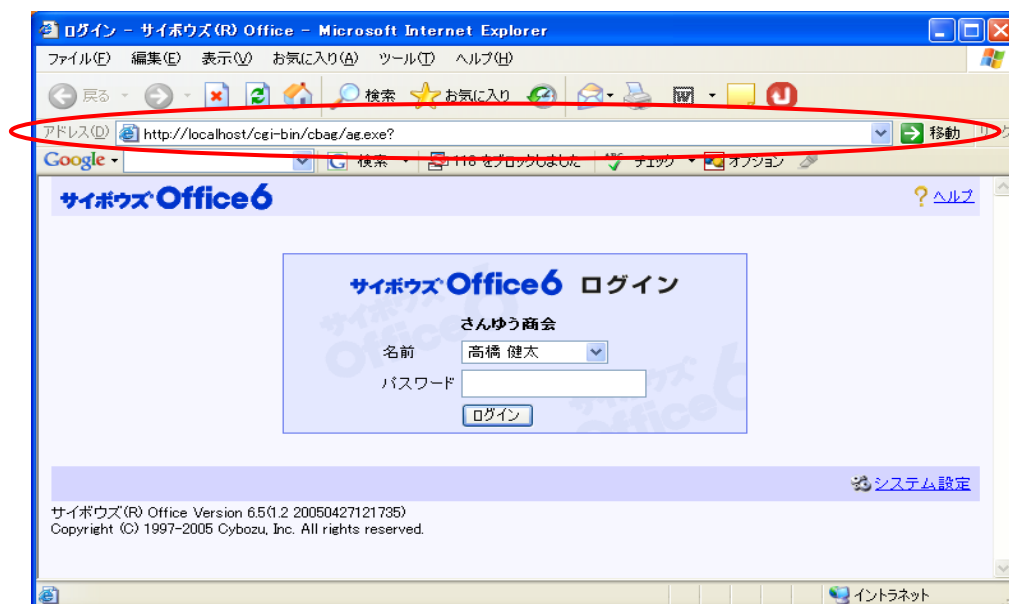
ログイン - サイボウズ(R) Office - Microsoft Internet Explorer

ファイル(F) 編集(E) 表示(V) お気に入り(A) ツール(T) ヘルプ(H)

戻る 検索 お気に入り

アドレス(D) http://localhost/cgi-bin/cbag/ag.exe? 移動

Google 検索 118 をブロックしました チェック オプション

サイボウズ Office6

? ヘルプ

サイボウズ Office6 ログイン

さんゆう商会

名前 高橋 健太

パスワード

ログイン

システム設定

サイボウズ(R) Office Version 6.5(1.2 20050427121735)
Copyright (C) 1997-2005 Cybozu, Inc. All rights reserved.

イントラネット